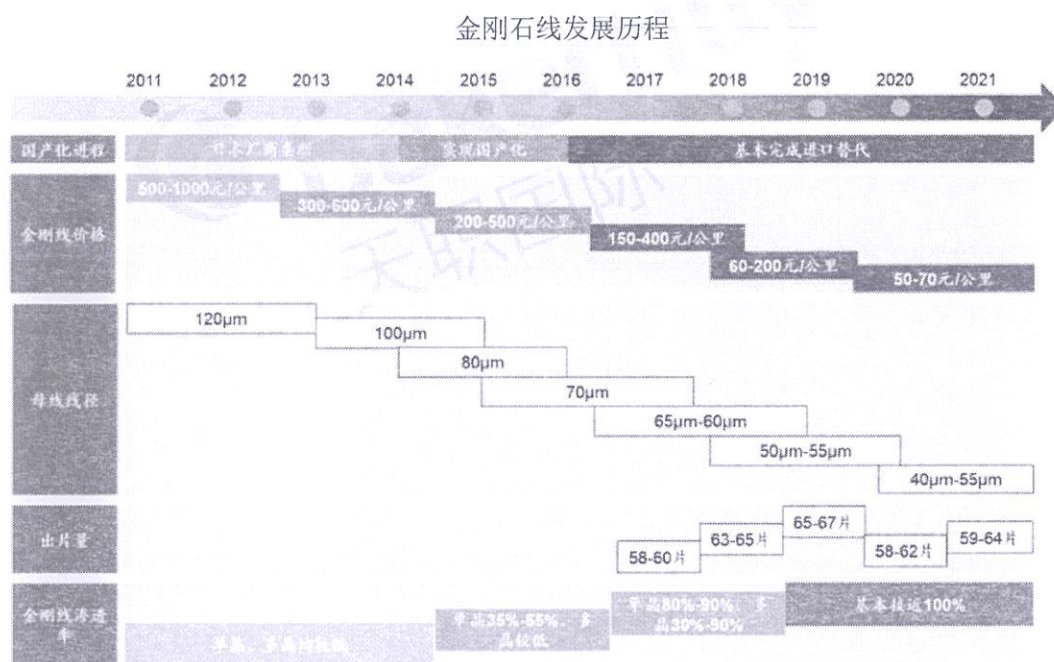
金刚石线发展历程

2011 2012 2013 2014 2015 2016 2017 2018 2019 2020 2021

国产化进程
日本厂商垄断
实现国产化
基本完成进口替代

金刚线价格
500-1000元/公里
300-600元/公里
200-500元/公里
150-400元/公里
60-200元/公里
50-70元/公里

母线线径
120μm
100μm
80μm
70μm
65μm-60μm
50μm-55μm
40μm-55μm

出片量
58-60片
63-65片
65-67片
58-62片
59-64片

金刚线渗透率
单晶、多晶均较低
单晶35%-55%，多晶较低
单晶80%-90%，多晶30%-90%
基本接近100%